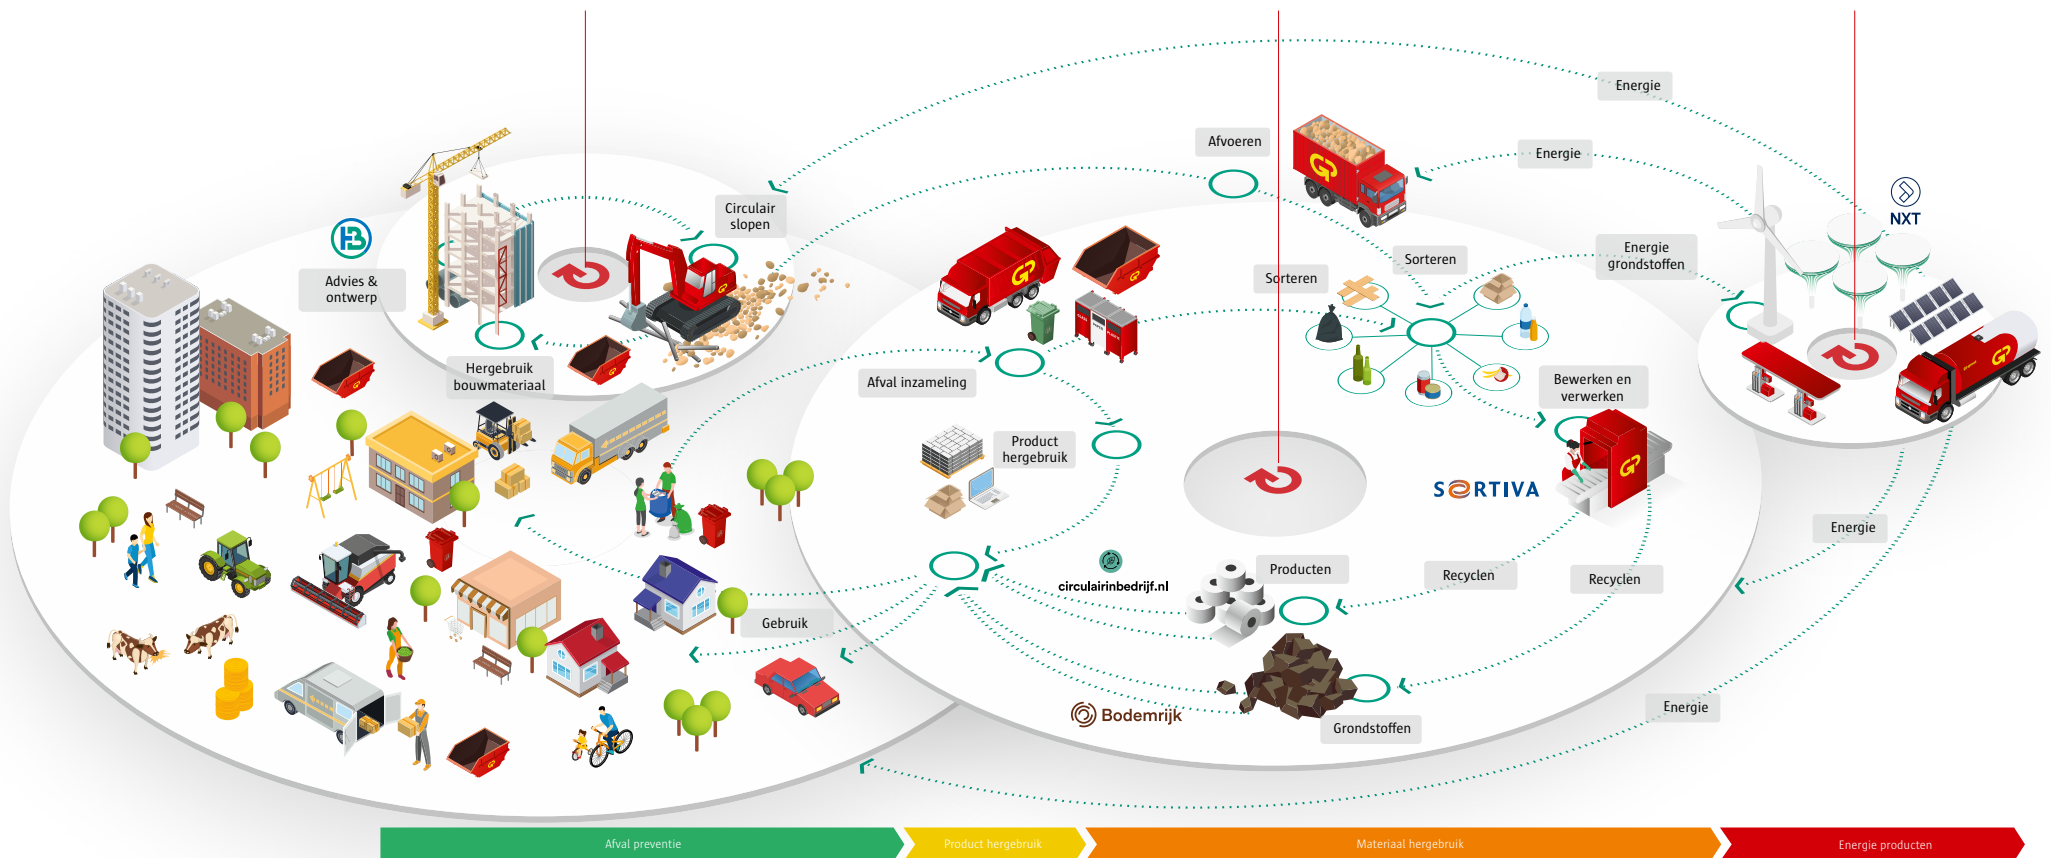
Energie

Afvoeren

Energie

Circulair slopen

Advies & ontwerp

Hergebruik bouwmateriaal

Sorteren

Sorteren

Energie grondstoffen

NXT

Afval inzameling

Bewerken en verwerken

Product hergebruik

SERTIVA

Energie

circulairinbedrijf.nl

Producten

Recyclen

Recyclen

Gebruik

Bodemrijk

Grondstoffen

Energie

Afval preventie

Product hergebruik

Materiaal hergebruik

Energie producten